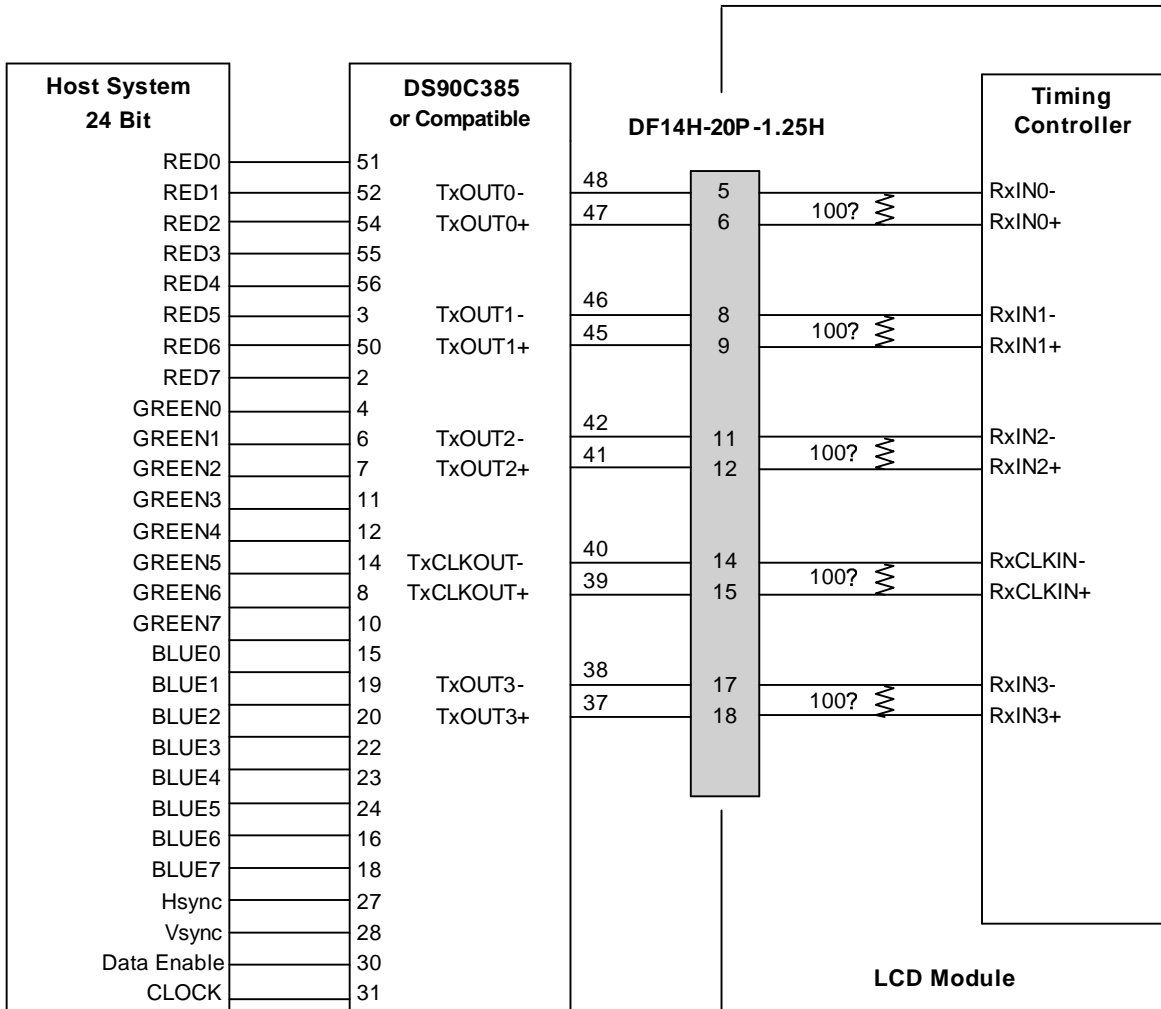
Host System
24 Bit

DS90C385
or Compatible

DF14H-20P-1.25H

Timing
Controller

RED0 51
RED1 52 TxOUT0- 48 5 RxIN0-
RED2 54 TxOUT0+ 47 6 100? RxIN0+
RED3 55
RED4 56
RED5 3 TxOUT1- 46 8 RxIN1-
RED6 50 TxOUT1+ 45 9 100? RxIN1+
RED7 2
GREEN0 4
GREEN1 6 TxOUT2- 42 11 RxIN2-
GREEN2 7 TxOUT2+ 41 12 100? RxIN2+
GREEN3 11
GREEN4 12
GREEN5 14 TxCLKOUT- 40 14 RxCLKIN-
GREEN6 8 TxCLKOUT+ 39 15 100? RxCLKIN+
GREEN7 10
BLUE0 15
BLUE1 19 TxOUT3- 38 17 RxIN3-
BLUE2 20 TxOUT3+ 37 18 100? RxIN3+
BLUE3 22
BLUE4 23
BLUE5 24
BLUE6 16
BLUE7 18
Hsync 27
Vsync 28
Data Enable 30
CLOCK 31

LCD Module